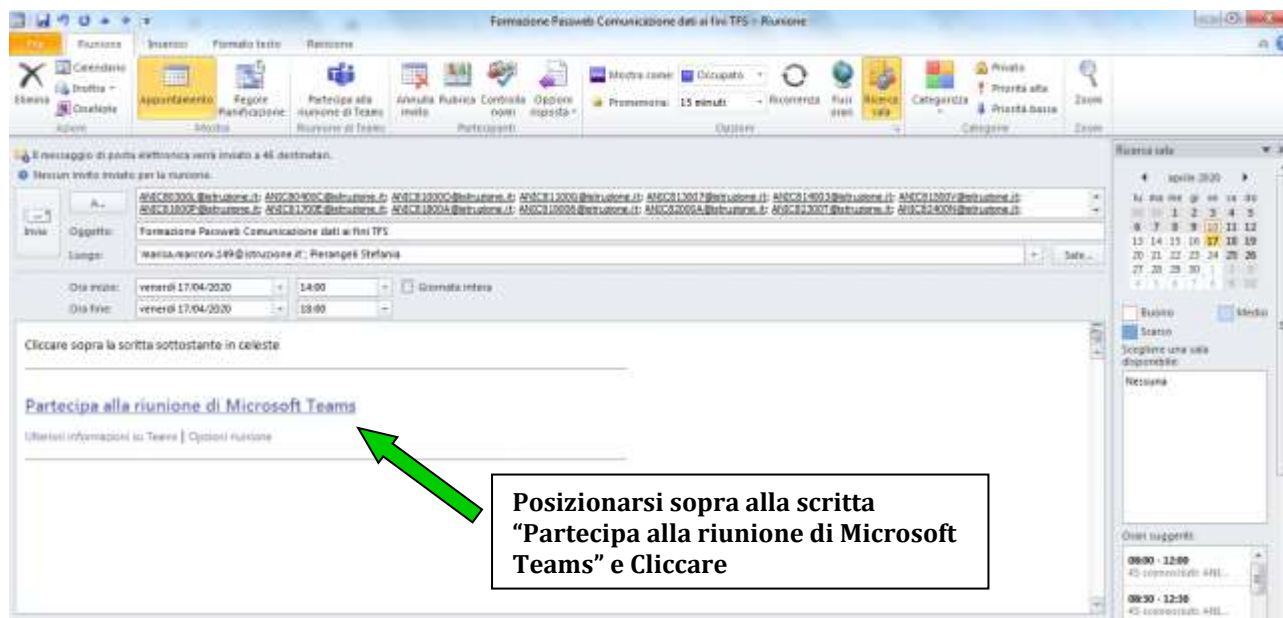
Formazione Passweb Comunicazione dati ai fini TFS - Riunione

File Riunione Inserisci Formato testo Revisione

Elimina Calendario Inoltra OneNote Azioni Appuntamento Regole Pianificazione Mostra Partecipa alla riunione di Teams Riunione di Teams Annulla invito Rubrica Controlla nomi Opzioni risposta Partecipanti Mostra come: Occupato Promemoria: 15 minuti Ricorrenza Fusi orari Ricerca sala Opzioni Categorizza Privato Priorità alta Priorità bassa Categorie Zoom Zoom

Il messaggio di posta elettronica verrà inviato a 46 destinatari.
Nessun invito inviato per la riunione.

Invia A... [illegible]
Oggetto: Formazione Passweb Comunicazione dati ai fini TFS
Luogo: marisa.marconi.149@istruzione.it; Pierangeli Stefania Sale...

Ora inizio: venerdì 17/04/2020 14:00 Giornata intera
Ora fine: venerdì 17/04/2020 18:00

Cliccare sopra la scritta sottostante in celeste

Partecipa alla riunione di Microsoft Teams

Ulteriori informazioni su Teams | Opzioni riunione

Posizionarsi sopra alla scritta “Partecipa alla riunione di Microsoft Teams” e Cliccare

Ricerca sala
aprile 2020
lu ma me gi ve sa do
30 31 1 2 3 4 5
6 7 8 9 10 11 12
13 14 15 16 17 18 19
20 21 22 23 24 25 26
27 28 29 30 1 2 3
4 5 6 7 8 9 10
Buono Medio
Scarso
Scegliere una sala disponibile:
Nessuna
Orari suggeriti:
08:00 - 12:00
45 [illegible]
08:30 - 12:30
45 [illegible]